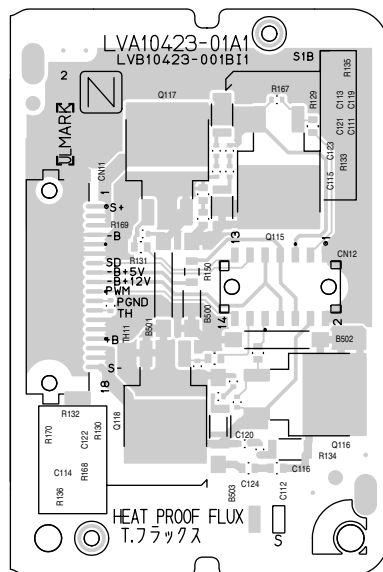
LVA10423-01A1
LVB10423-001BI1
2
S1B
R135
N
ULMARK
Q117
R167
R129
C113
C119
C111
C121
C123
R133
C115
CN11
S+
R169
-B
SD
R131
-B+5V
-B+12V
PWM
PGND
TH
R150
Q115
13
1
CN12
B500
14
B501
TH11
+B
S-
18
B502
2
R132
R170
C122
R130
Q118
C120
Q116
R134
C114
R168
C116
R136
C124
B503
C112
HEAT PROOF FLUX
T.フラックス
S